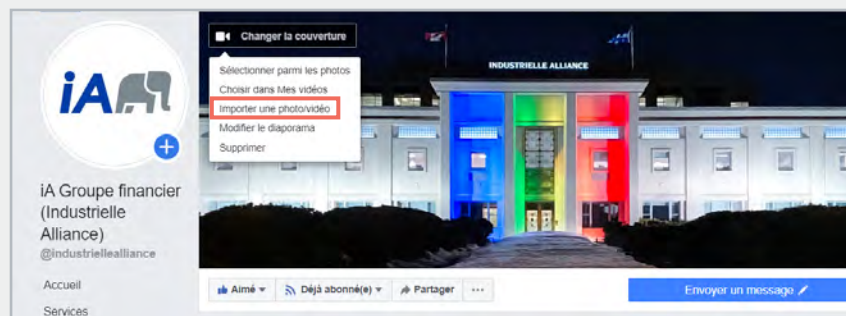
iA

Changer la couverture

Sélectionner parmi les photos
Choisir dans Mes vidéos
Importer une photo/vidéo
Modifier le diaporama
Supprimer

INDUSTRIELLE ALLIANCE

iA Groupe financier (Industrielle Alliance)
@industriellealliance

Accueil
Services

Aimé
Déjà abonné(e)
Partager
...
Envoyer un message